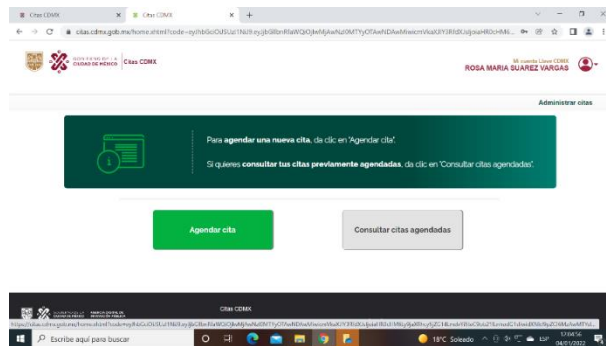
Citas CDMX × Citas CDMX × +

citas.cdmx.gob.mx/home.xhtml?code=eyJhbGciOiJIUzI1NiIsInR5cCI6IkpXVCJ9.eyJjbGllbnRfaWQiOiJwMjAwNzI0MTYyOTAwNDAwMiwicmVkaXJlY3RfdXJpIjoiaHR0cHM6...

GOBIERNO DE LA CIUDAD DE MÉXICO | Citas CDMX

Mi cuenta Llave CDMX
ROSA MARIA SUAREZ VARGAS

Administrar citas

Para agendar una nueva cita, da clic en "Agendar cita".

Si quieres consultar tus citas previamente agendadas, da clic en "Consultar citas agendadas".

Agendar cita

Consultar citas agendadas

Citas CDMX

https://citas.cdmx.gob.mx/home.xhtml?code=eyJhbGciOiJIUzI1NiIsInR5cCI6IkpXVCJ9.eyJjbGllbnRfaWQiOiJwMjAwNzI0MTYyOTAwNDAwMiwicmVkaXJlY3RfdXJpIjoiaHR0cHM6...

Escribe aquí para buscar

18°C Soleado ESP 12:04:56 04/01/2022